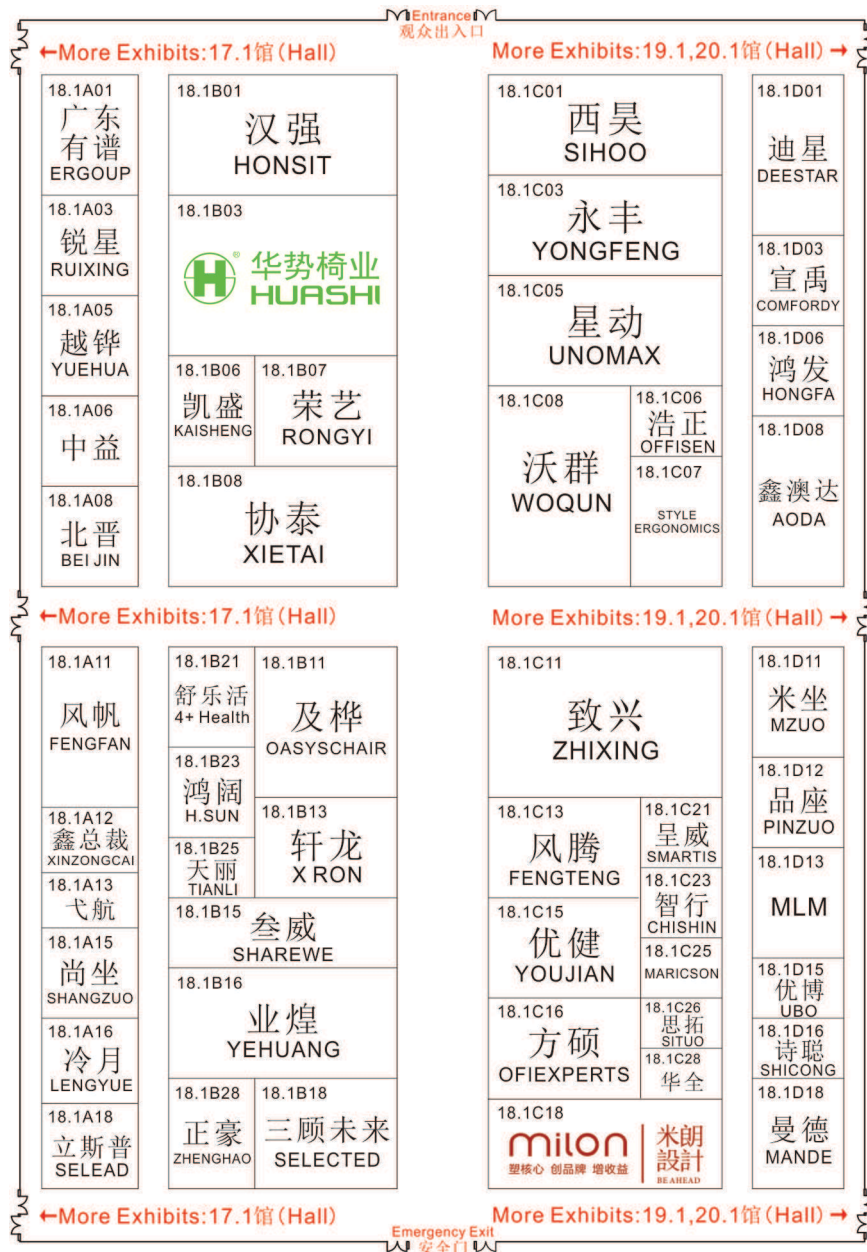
Entrance
观众出入口

←More Exhibits:17.1馆(Hall)

More Exhibits:19.1,20.1馆(Hall)→

18.1A01
广东有谱
ERGOUP

18.1A03
锐星
RUIXING

18.1A05
越铧
YUEHUA

18.1A06
中益

18.1A08
北晋
BEI JIN

18.1B01
汉强
HONSIT

18.1B03
华势椅业
HUASHI

18.1B06
凯盛
KAISHENG

18.1B07
荣艺
RONGYI

18.1B08
协泰
XIETAI

18.1C01
西昊
SIHOO

18.1C03
永丰
YONGFENG

18.1C05
星动
UNOMAX

18.1C08
沃群
WOQUN

18.1C06
浩正
OFFISEN

18.1C07
STYLE ERGONOMICS

18.1D01
迪星
DEESTAR

18.1D03
宣禹
COMFORDY

18.1D06
鸿发
HONGFA

18.1D08
鑫澳达
AODA

←More Exhibits:17.1馆(Hall)

More Exhibits:19.1,20.1馆(Hall)→

18.1A11
风帆
FENGFAN

18.1A12
鑫总裁
XINZONGCAI

18.1A13
弋航

18.1A15
尚坐
SHANGZUO

18.1A16
冷月
LENGYUE

18.1A18
立斯普
SELEAD

18.1B21
舒乐活
4+ Health

18.1B11
及桦
OASYSCHAIR

18.1B23
鸿阔
H.SUN

18.1B13
轩龙
X RON

18.1B25
天丽
TIANLI

18.1B15
叁威
SHAREWE

18.1B16
业煌
YEHUANG

18.1B28
正豪
ZHENGHAO

18.1B18
三顾未来
SELECTED

18.1C11
致兴
ZHIXING

18.1C13
风腾
FENGTENG

18.1C21
呈威
SMARTIS

18.1C23
智行
CHISHIN

18.1C15
优健
YOUJIAN

18.1C25
MARICSON

18.1C16
方硕
OFIEXPERTS

18.1C26
思拓
SITUO

18.1C28
华全

18.1C18
milon 塑核心 创品牌 增收益 米朗設計 BE AHEAD

18.1D11
米坐
MZUO

18.1D12
品座
PINZUO

18.1D13
MLM

18.1D15
优博
UBO

18.1D16
诗聪
SHICONG

18.1D18
曼德
MANDE

←More Exhibits:17.1馆(Hall)

More Exhibits:19.1,20.1馆(Hall)→

Emergency Exit
安全门